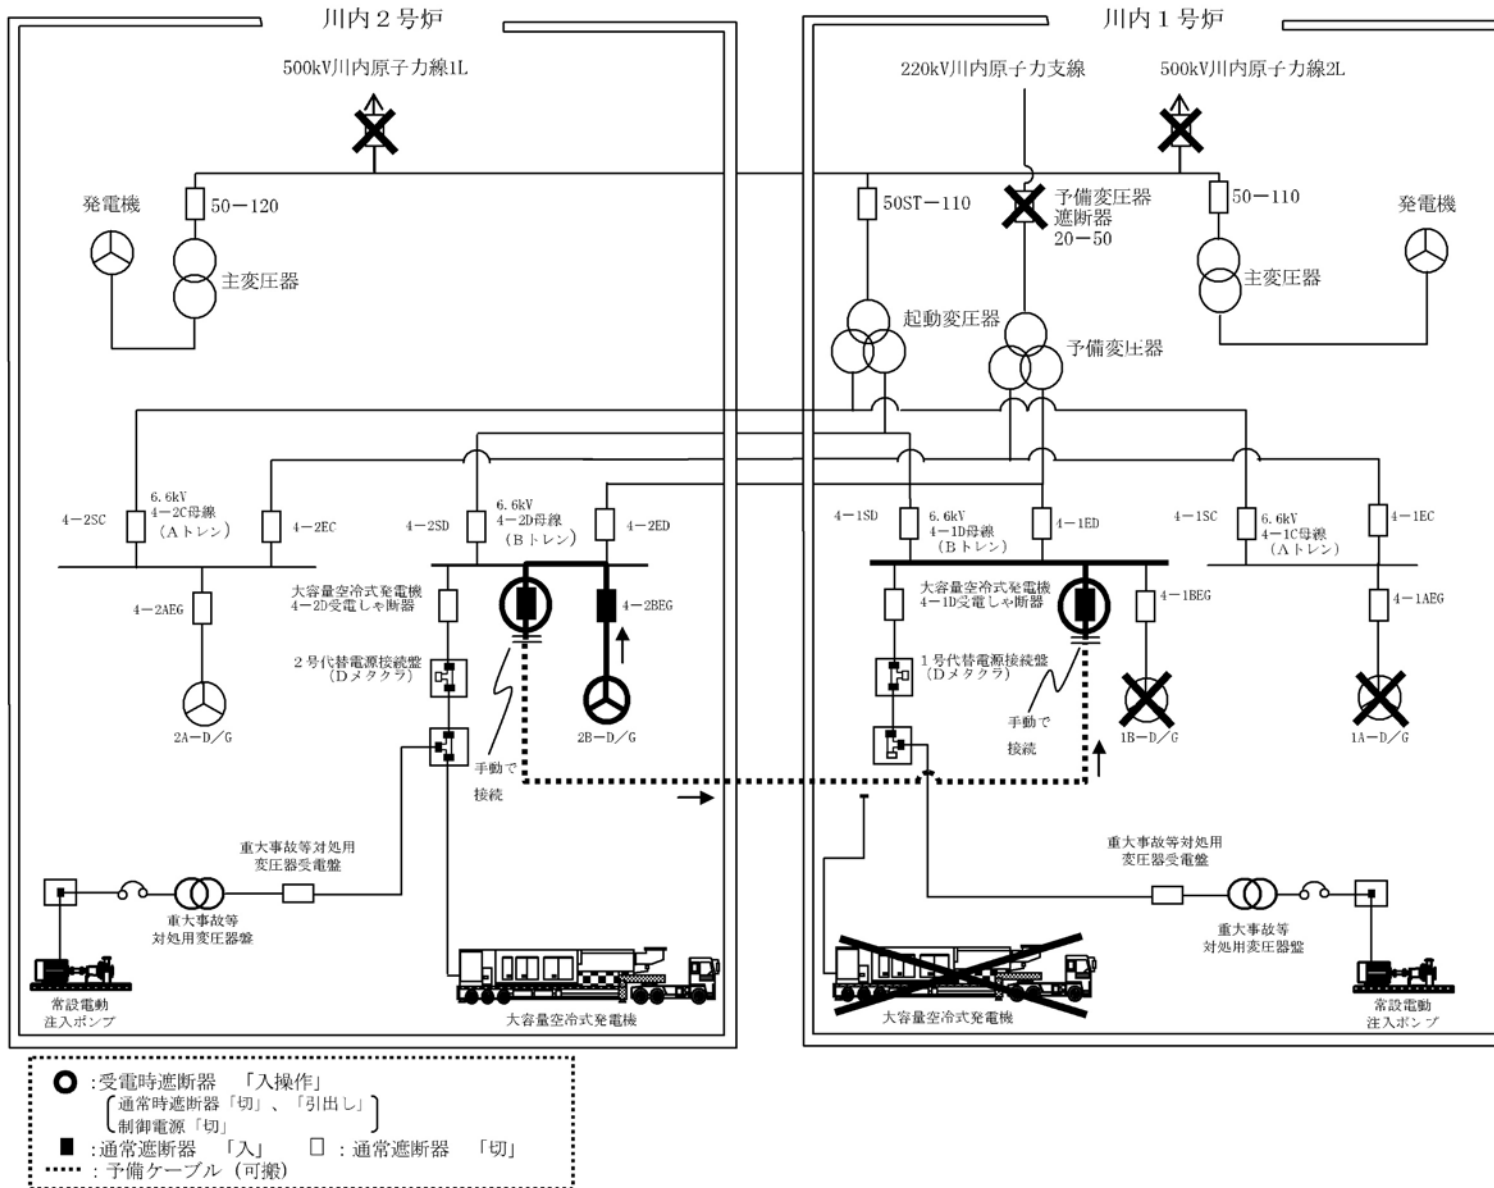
川内２号炉

500kV川内原子力線1L

発電機

50−120

主変圧器

川内１号炉

220kV川内原子力支線

500kV川内原子力線2L

50ST−110

予備変圧器遮断器 20−50

50−110

発電機

主変圧器

起動変圧器

予備変圧器

4−2SC

6.6kV 4−2C母線 （Aトレン）

4−2EC

4−2SD

6.6kV 4−2D母線 （Bトレン）

4−2ED

4−1SD

6.6kV 4−1D母線 （Bトレン）

4−1ED

4−1SC

6.6kV 4−1C母線 （Aトレン）

4−1EC

4−2AEG

大容量空冷式発電機 4−2D受電しゃ断器

4−2BEG

大容量空冷式発電機 4−1D受電しゃ断器

4−1BEG

4−1AEG

２号代替電源接続盤 （Dメタクラ）

2A−D／G

2B−D／G

手動で 接続

１号代替電源接続盤 （Dメタクラ）

手動で 接続

1B−D／G

1A−D／G

重大事故等対処用 変圧器受電盤

重大事故等 対処用変圧器盤

常設電動 注入ポンプ

大容量空冷式発電機

重大事故等対処用 変圧器受電盤

重大事故等 対処用変圧器盤

大容量空冷式発電機

常設電動 注入ポンプ

:受電時遮断器 「入操作」
（通常時遮断器「切」、「引出し」 制御電源「切」）
:通常遮断器 「入」 □ : 通常遮断器 「切」
: 予備ケーブル（可搬）